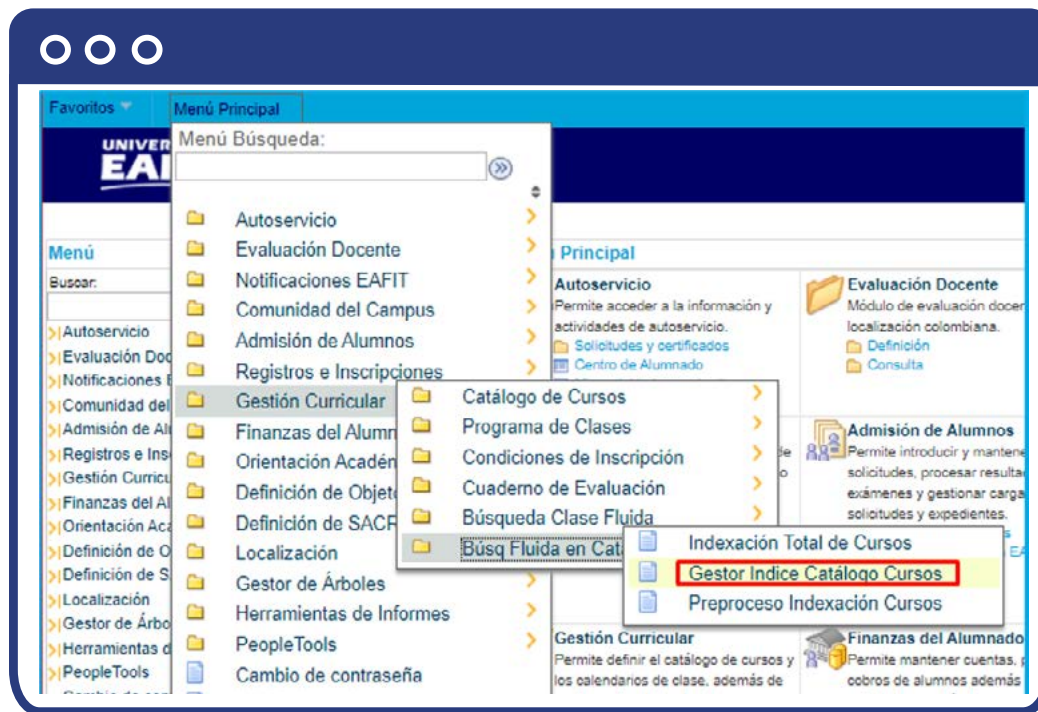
Favoritos Menú Principal

UNIVER
EAI

Menú Búsqueda:

Autoservicio
Evaluación Docente
Notificaciones EAFIT
Comunidad del Campus
Admisión de Alumnos
Registros e Inscripciones
Gestión Curricular
Finanzas del Alumn
Orientación Acadén
Definición de Objet
Definición de SACR
Localización
Gestor de Árboles
Herramientas de Informes
PeopleTools
Cambio de contraseña

Catálogo de Cursos
Programa de Clases
Condiciones de Inscripción
Cuaderno de Evaluación
Búsqueda Clase Fluida
Búsq Fluida en Cat

Indexación Total de Cursos
Gestor Indice Catálogo Cursos
Preproceso Indexación Cursos

Menú
Buscar:
Autoservicio
Evaluación Doc
Notificaciones E
Comunidad del
Admisión de Al
Registros e Ins
Gestión Curricu
Finanzas del Al
Orientación Aca
Definición de O
Definición de S
Localización
Gestor de Árbo
Herramientas d
PeopleTools

Principal

Autoservicio
Permite acceder a la información y actividades de autoservicio.
Solicitudes y certificados
Centro de Alumnado

Evaluación Docente
Módulo de evaluación docen localización colombiana.
Definición
Consulta

Admisión de Alumnos
Permite introducir y mante solicitudes, procesar resulta exámenes y gestionar carga solicitudes y expedientes.

Gestión Curricular
Permite definir el catálogo de cursos y los calendarios de clase, además de

Finanzas del Alumnado
Permite mantener cuentas, cobros de alumnos además